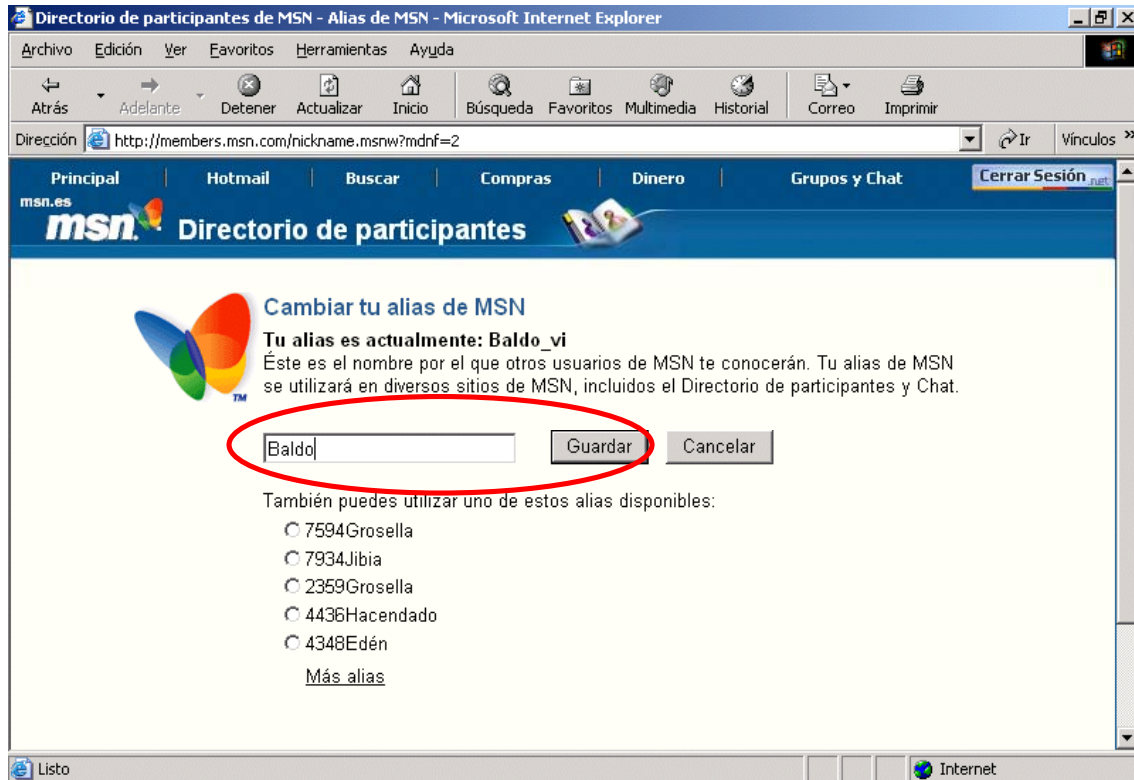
Directorio de participantes de MSN - Alias de MSN - Microsoft Internet Explorer

Archivo Edición Ver Favoritos Herramientas Ayuda

Atrás Adelante Detener Actualizar Inicio Búsqueda Favoritos Multimedia Historial Correo Imprimir

Dirección http://members.msn.com/nickname.msnw?mdnf=2 Ir Vínculos »

Principal | Hotmail | Buscar | Compras | Dinero | Grupos y Chat | Cerrar Sesión .net

msn.es
msn Directorio de participantes

Cambiar tu alias de MSN

Tu alias es actualmente: Baldo_vi
Éste es el nombre por el que otros usuarios de MSN te conocerán. Tu alias de MSN se utilizará en diversos sitios de MSN, incluidos el Directorio de participantes y Chat.

Baldo Guardar Cancelar

También puedes utilizar uno de estos alias disponibles:
7594Grosella
7934Jibia
2359Grosella
4436Hacendado
4348Edén
Más alias

Listo Internet